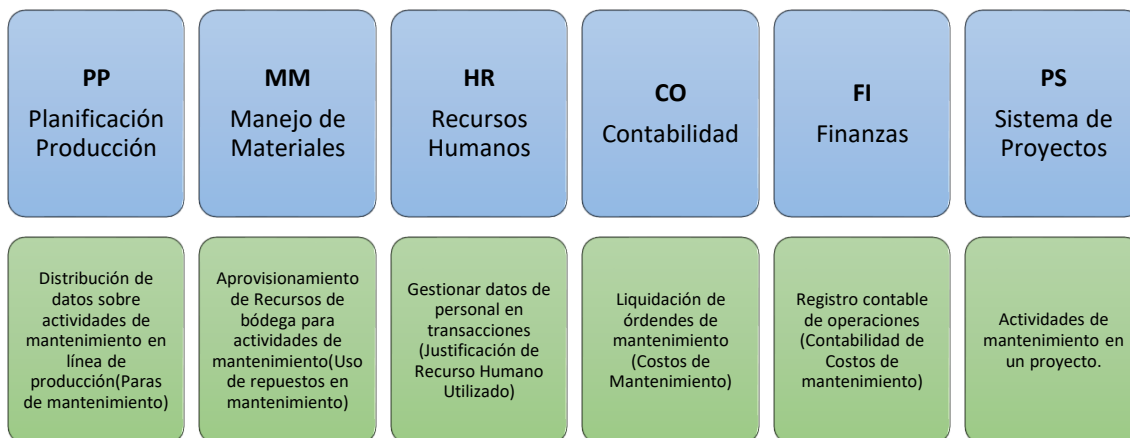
**PP**
Planificación Producción

**MM**
Manejo de Materiales

**HR**
Recursos Humanos

**CO**
Contabilidad

**FI**
Finanzas

**PS**
Sistema de Proyectos

Distribución de datos sobre actividades de mantenimiento en línea de producción(Paras de mantenimiento)

Aprovisionamiento de Recursos de bódega para actividades de mantenimiento(Uso de repuestos en mantenimiento)

Gestionar datos de personal en transacciones (Justificación de Recurso Humano Utilizado)

Liquidación de órdendes de mantenimiento (Costos de Mantenimiento)

Registro contable de operaciones (Contabilidad de Costos de mantenimiento)

Actividades de mantenimiento en un proyecto.